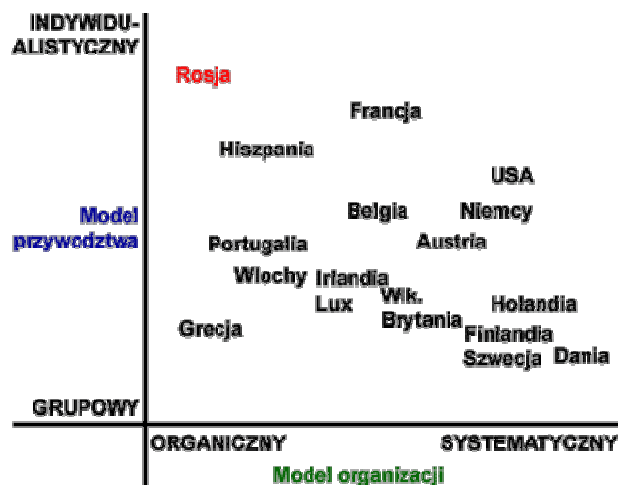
INDYWIDUALISTYCZNY

Model przywództwa

GRUPOWY

Rosja

Francja

Hiszpania

USA

Belgia

Niemcy

Portugalia

Austria

Włochy

Irlandia

Lux

Wlk. Brytania

Holandia

Grecja

Finlandia

Szwecja

Dania

ORGANICZNY

SYSTEMATYCZNY

Model organizacji